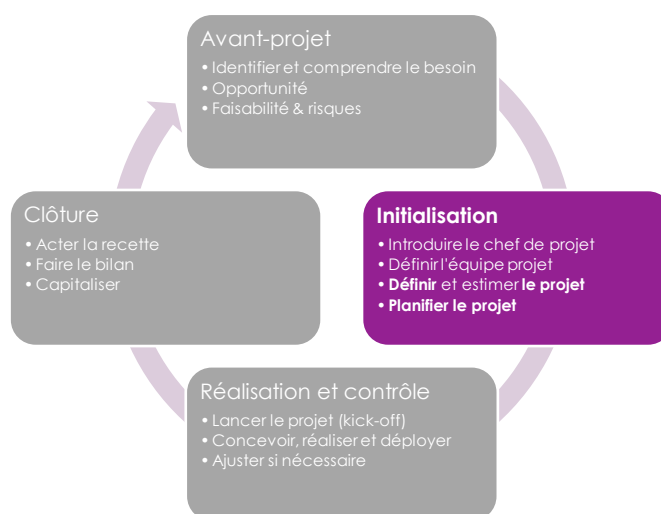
Avant-projet
• Identifier et comprendre le besoin
• Opportunité
• Faisabilité & risques

Initialisation
• Introduire le chef de projet
• Définir l'équipe projet
• Définir et estimer le projet
• Planifier le projet

Réalisation et contrôle
• Lancer le projet (kick-off)
• Concevoir, réaliser et déployer
• Ajuster si nécessaire

Clôture
• Acter la recette
• Faire le bilan
• Capitaliser